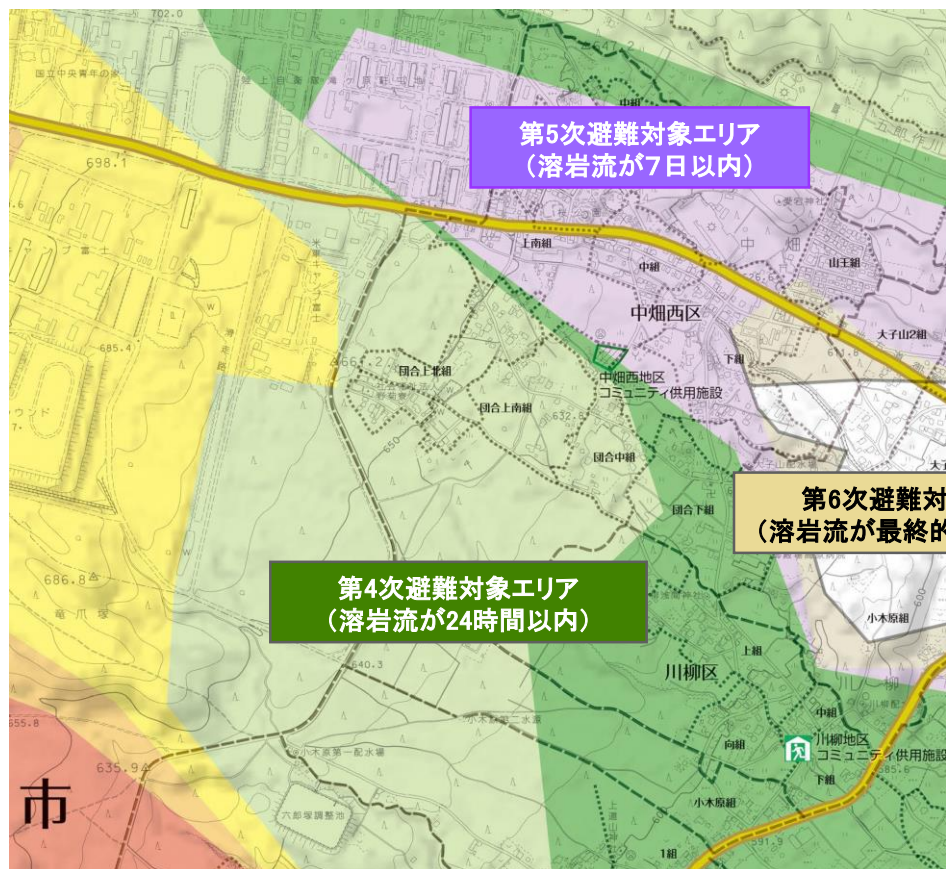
第5次避難対象エリア
（溶岩流が7日以内）

第6次避難対
（溶岩流が最終的

第4次避難対象エリア
（溶岩流が24時間以内）

702.0
国立中央青年の家
陸上自衛隊駒門駐屯地
698.1
中組
上南組
中組
中畑
山王組
中畑西区
大子山2組
下組
団合上北組
団合上南組
632.8
中畑西地区
コミュニティ供用施設
団合中組
団合下組
685.4
664
650
686.8
竜川家
640.3
川柳区
上組
小木原組
中組
向組
川柳地区
コミュニティ供用施設
下組
小木原組
1組
655.8
635.9
六郎塚調整池
市